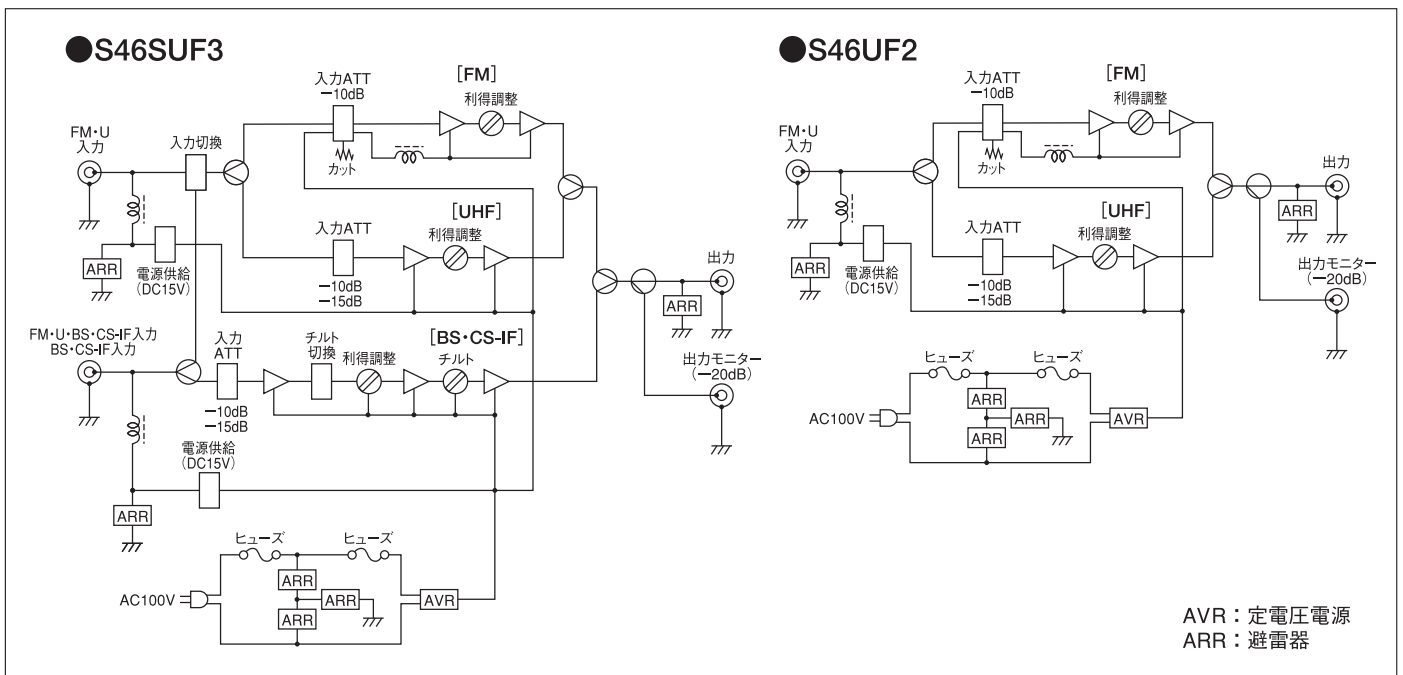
●S46SUF3

入力ATT
−10dB
[FM]
利得調整
FM・U
入力
入力切換
カット
入力ATT
[UHF]
利得調整
ARR
電源供給
(DC15V)
−10dB
−15dB
出力
ARR
FM・U・BS・CS-IF入力
BS・CS-IF入力
入力
ATT
チルト
切換
利得調整
チルト
[BS・CS-IF]
出力モニター
(−20dB)
−10dB
−15dB
電源供給
(DC15V)
ARR
ヒューズ
ヒューズ
ARR
ARR
ARR
AC100V
AVR

●S46UF2

入力ATT
−10dB
[FM]
利得調整
FM・U
入力
カット
出力
ARR
入力ATT
[UHF]
利得調整
ARR
電源供給
(DC15V)
−10dB
−15dB
出力モニター
(−20dB)
ヒューズ
ヒューズ
ARR
ARR
ARR
AC100V
AVR

AVR:定電圧電源
ARR:避雷器